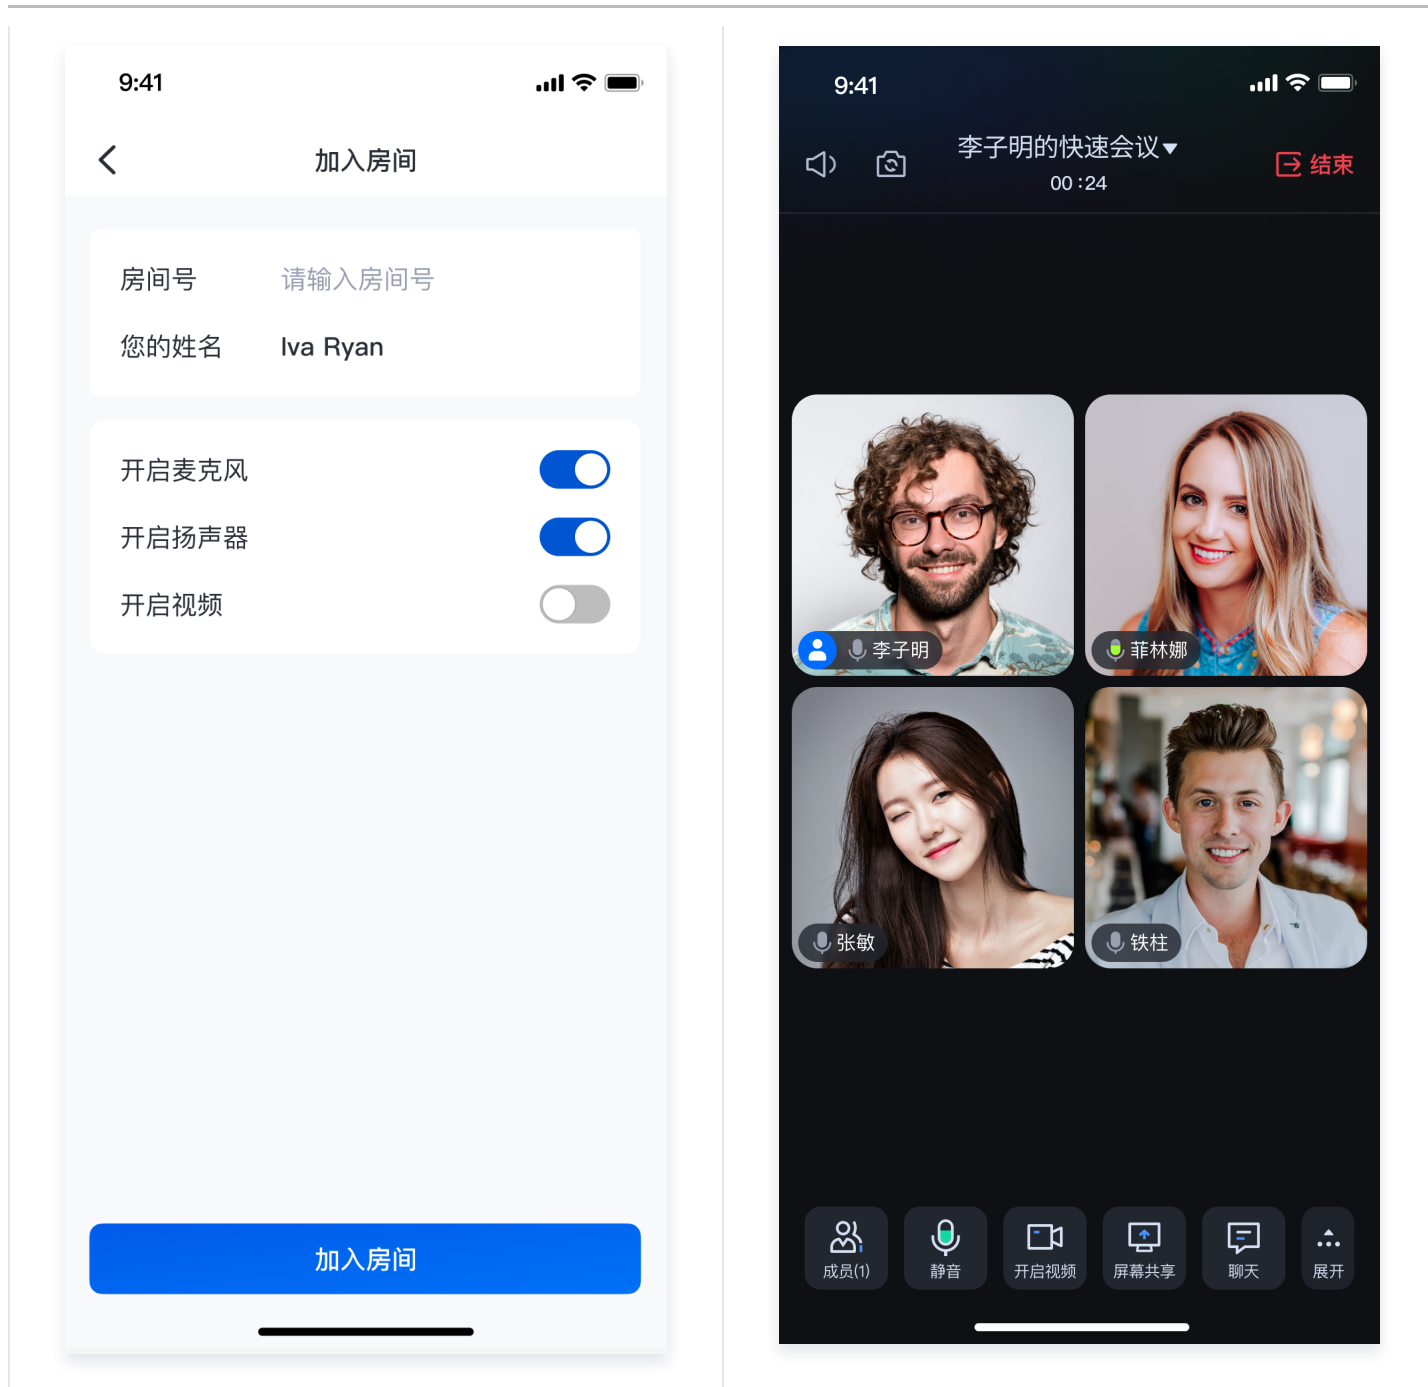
9:41

加入房间

房间号 请输入房间号

您的姓名 Iva Ryan

开启麦克风

开启扬声器

开启视频

加入房间

9:41

李子明的快速会议▾
00 :24

结束

李子明

菲林娜

张敏

铁柱

成员(1)

静音

开启视频

屏幕共享

聊天

展开